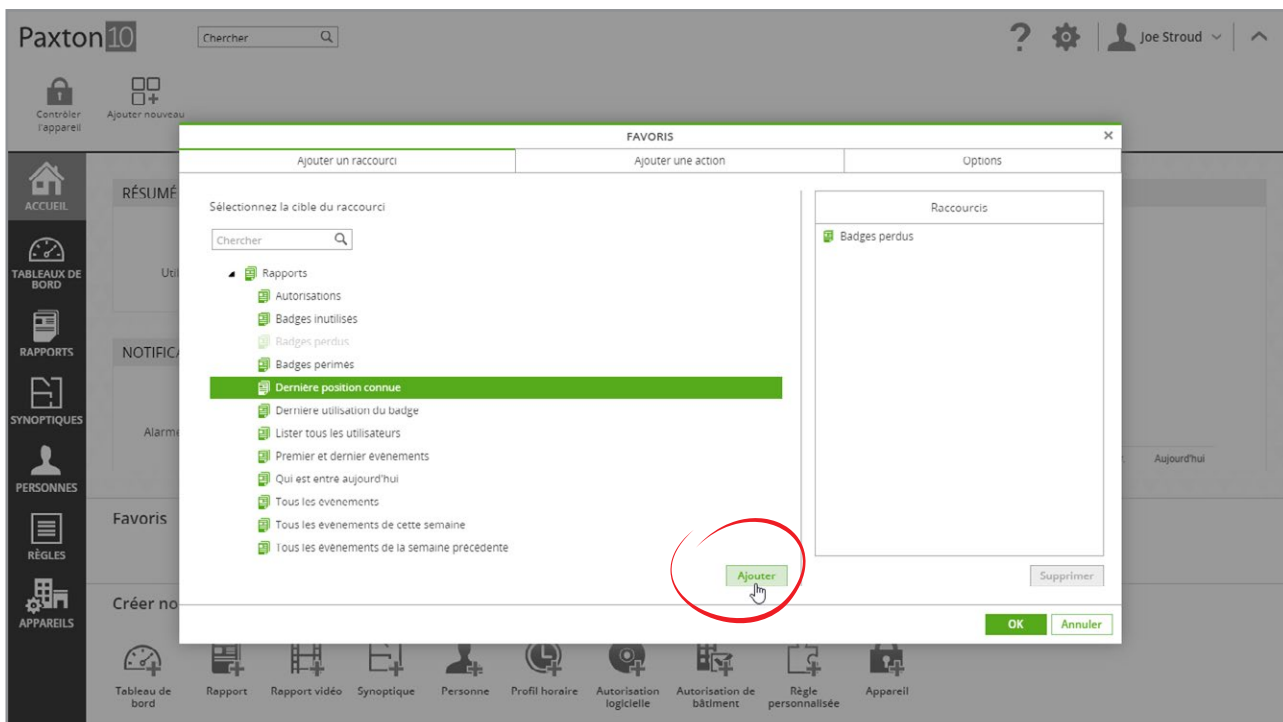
Paxton10

Chercher

Joe Stroud

Contrôler l'appareil
Ajouter nouveau

ACCUEIL
TABLEAUX DE BORD
RAPPORTS
SYNOPTIQUES
PERSONNES
RÈGLES
APPAREILS

RÉSUMÉ
Uti
NOTIFICA
Alarme
Aujourd'hui
Favoris
Créer no

FAVORIS

Ajouter un raccourci | Ajouter une action | Options

Sélectionnez la cible du raccourci

Chercher

Rapports
Autorisations
Badges inutilisés
Badges perdus
Badges périmés
Dernière position connue
Dernière utilisation du badge
Lister tous les utilisateurs
Premier et dernier évènements
Qui est entré aujourd'hui
Tous les évènements
Tous les évènements de cette semaine
Tous les évènements de la semaine précédente

Ajouter

Raccourcis
Badges perdus

Supprimer

OK
Annuler

Tableau de bord
Rapport
Rapport vidéo
Synoptique
Personne
Profil horaire
Autorisation logicielle
Autorisation de bâtiment
Règle personnalisée
Appareil